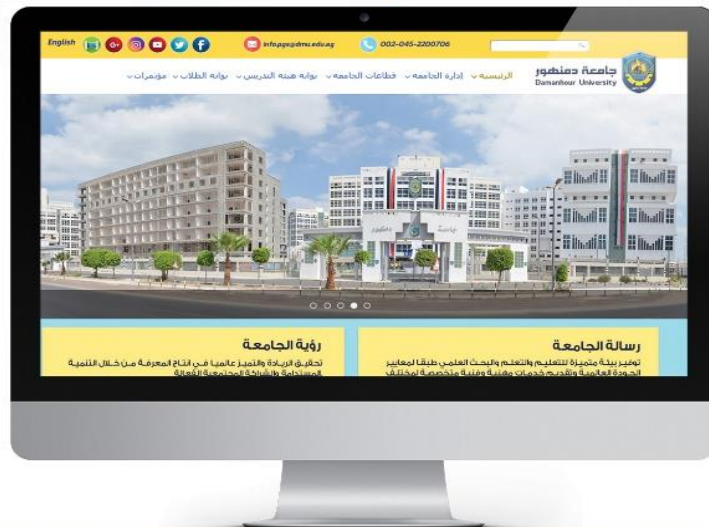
English

info@gs@dmu.edu.eg

002-045-2200706

جامعة دمنهور
Damanhour University

الرئيسية إدارة الجامعة قطاعات الجامعة بوابة هيئة التدريس بوابة الطلاب مؤتمرات

رسالة الجامعة

توفير بيئة متميزة للتعليم والتعلم والبحث العلمي طبقا لمعايير الجودة العالمية وتقديم خدمات مهنية وفنية متخصصة لمختلف

رؤية الجامعة

تحقيق الريادة والتميز عالميا في انتاج المعرفة من خلال التنمية المستدامة والشراكة المجتمعية الفعالة